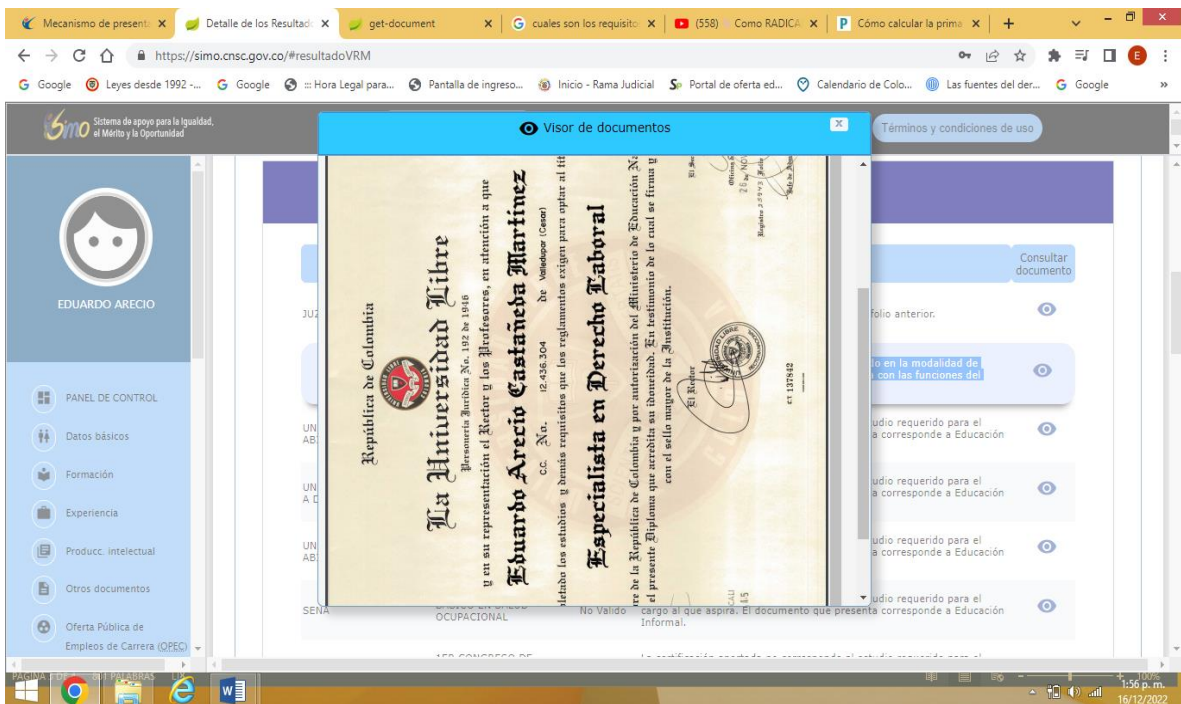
Mecanismo de present ×
Detalle de los Resultad ×
get-document ×
cuales son los requisito ×
(558) Como RADICA ×
Cómo calcular la prima ×
+

https://simo.cnsc.gov.co/#resultadoVRM

Google
Leyes desde 1992 -...
Google
:: Hora Legal para...
Pantalla de ingreso...
Inicio - Rama Judicial
Portal de oferta ed...
Calendario de Colo...
Las fuentes del der...
Google

Simo Sistema de apoyo para la Igualdad, el Mérito y la Oportunidad

Visor de documentos

Términos y condiciones de uso

EDUARDO ARECIO

PANEL DE CONTROL
Datos básicos
Formación
Experiencia
Producc. intelectual
Otros documentos
Oferta Pública de Empleos de Carrera (OPEC)

República de Colombia

La Universidad Libre

Personería Jurídica No. 192 de 1946

y en su representación el Rector y los Profesores, en atención a que

Eduardo Arecio Castañeda Martínez

C.C. No. 12.436.304 de Valledupar (Cesar)

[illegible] los estudios y demás requisitos que los reglamentos exigen para optar al tí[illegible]

Especialista en Derecho Laboral

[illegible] de la República de Colombia y por autorización del Ministerio de Educación N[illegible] el presente Diploma que acredita su idoneidad. En testimonio de lo cual se firma y con el sello mayor de la Institución.

El Rector

CT 137842

Registro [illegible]

Consultar documento

JUZ
folio anterior.

do en la modalidad de
con las funciones del

UN AB
udio requerido para el
a corresponde a Educación

UN A D
udio requerido para el
a corresponde a Educación

UN AB
udio requerido para el
a corresponde a Educación

SENA
OCUPACIONAL
No Valido
cargo al que aspira. El documento que presenta corresponde a Educación Informal.
udio requerido para el

1ER CONGRESO DE
La certificación aportada no corresponde al estudio requerido para el

1:56 p. m.
16/12/2022